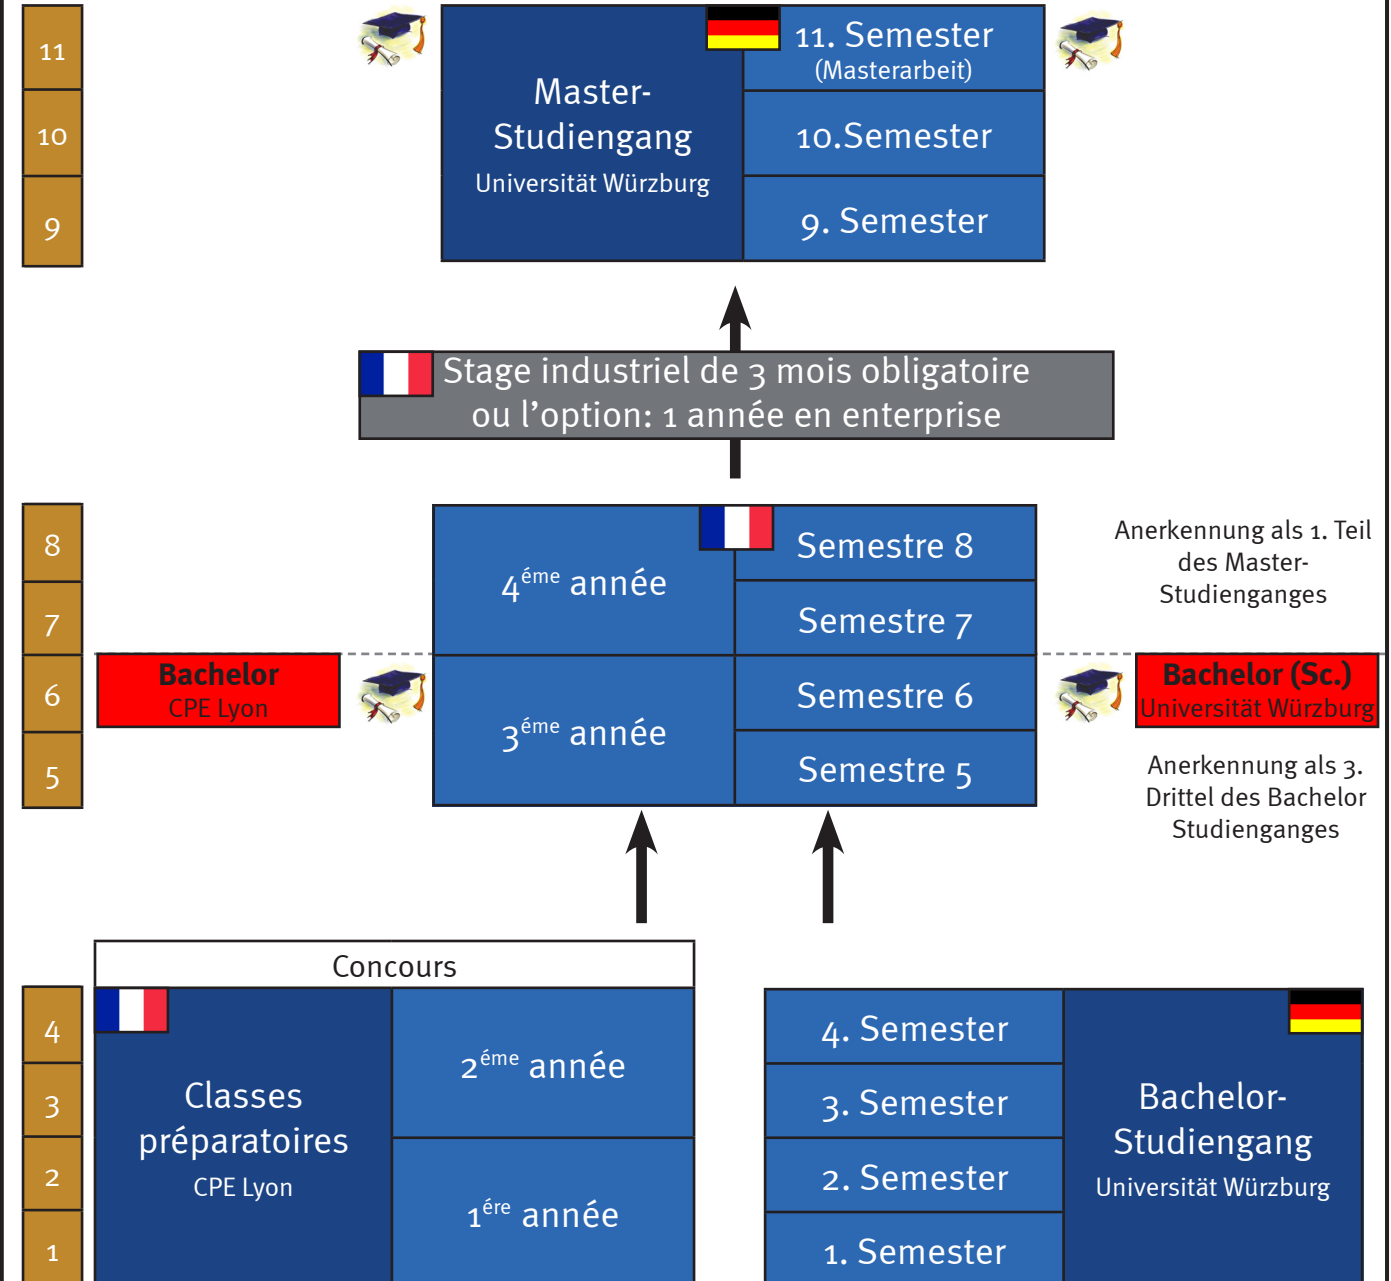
11
10
9

Master-Studiengang
Universität Würzburg

11. Semester
(Masterarbeit)
10.Semester
9. Semester

Stage industriel de 3 mois obligatoire
ou l'option: 1 année en enterprise

8
7
6
5

Bachelor
CPE Lyon

$4^{éme}$ année
Semestre 8
Semestre 7

$3^{éme}$ année
Semestre 6
Semestre 5

Anerkennung als 1. Teil des Master-Studienganges

Bachelor (Sc.)
Universität Würzburg

Anerkennung als 3. Drittel des Bachelor Studienganges

Concours

4
3
2
1

Classes préparatoires
CPE Lyon

$2^{éme}$ année
$1^{ére}$ année

4. Semester
3. Semester
2. Semester
1. Semester

Bachelor-Studiengang
Universität Würzburg